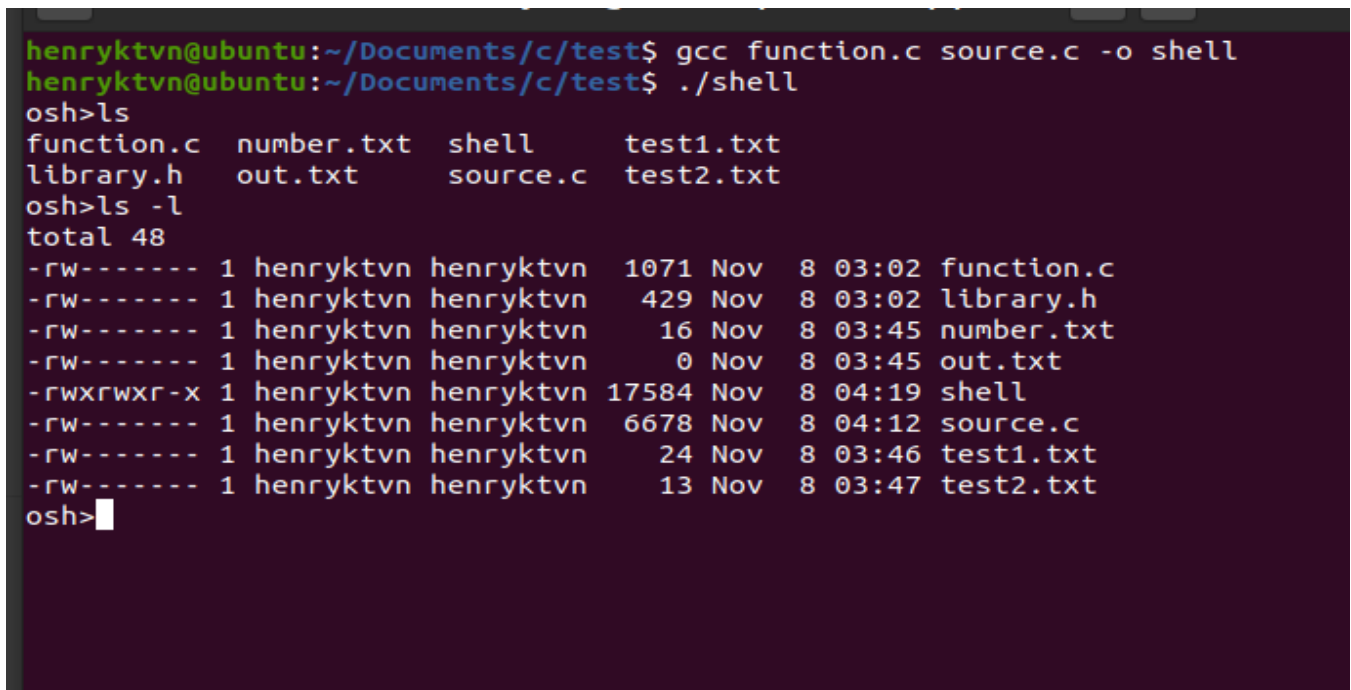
henryktvn@ubuntu:~/Documents/c/test$ gcc function.c source.c -o shell
henryktvn@ubuntu:~/Documents/c/test$ ./shell
osh>ls
function.c  number.txt  shell     test1.txt
library.h   out.txt     source.c  test2.txt
osh>ls -l
total 48
-rw------- 1 henryktvn henryktvn  1071 Nov  8 03:02 function.c
-rw------- 1 henryktvn henryktvn   429 Nov  8 03:02 library.h
-rw------- 1 henryktvn henryktvn    16 Nov  8 03:45 number.txt
-rw------- 1 henryktvn henryktvn     0 Nov  8 03:45 out.txt
-rwxrwxr-x 1 henryktvn henryktvn 17584 Nov  8 04:19 shell
-rw------- 1 henryktvn henryktvn  6678 Nov  8 04:12 source.c
-rw------- 1 henryktvn henryktvn    24 Nov  8 03:46 test1.txt
-rw------- 1 henryktvn henryktvn    13 Nov  8 03:47 test2.txt
osh>